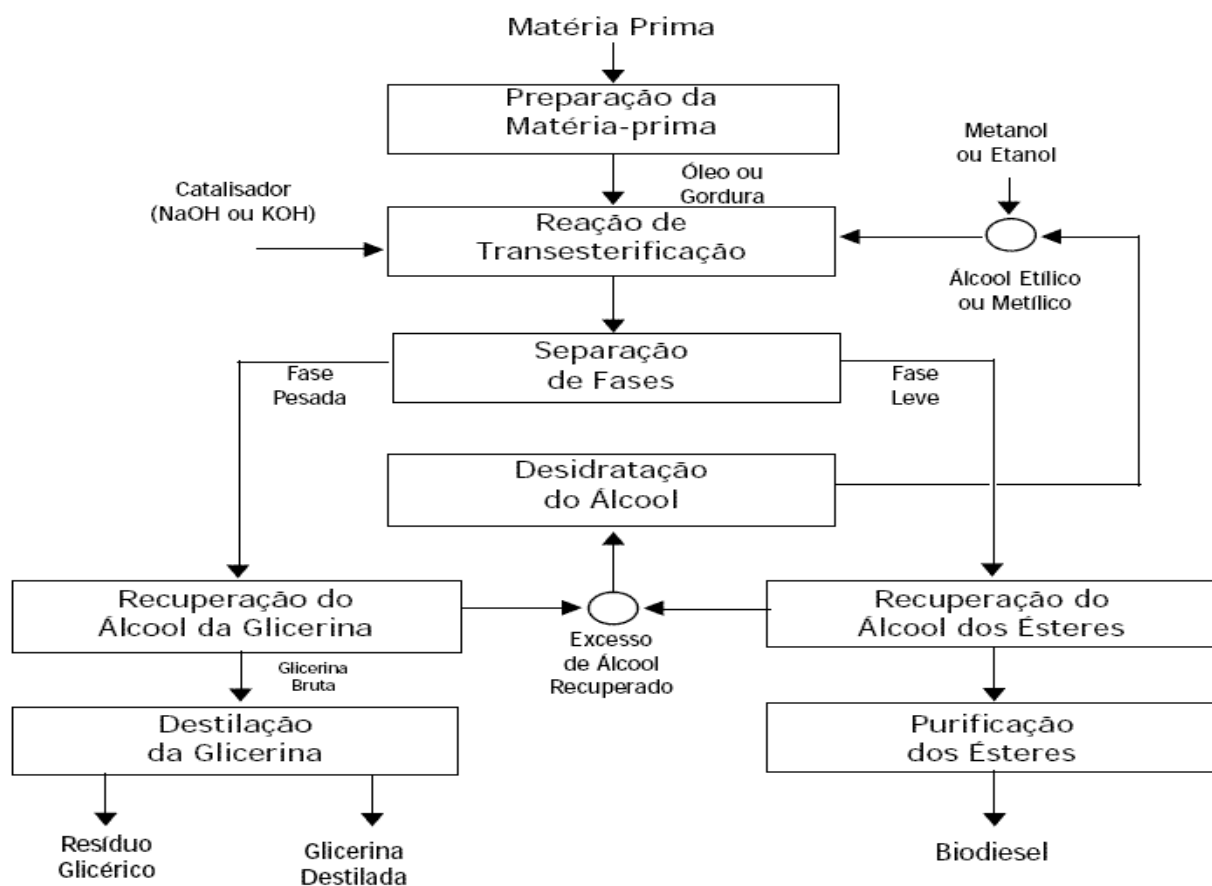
Matéria Prima

Preparação da Matéria-prima

Óleo ou Gordura

Metanol ou Etanol

Catalisador (NaOH ou KOH)

Reação de Transesterificação

Álcool Etílico ou Metílico

Separação de Fases

Fase Pesada

Fase Leve

Desidratação do Álcool

Recuperação do Álcool da Glicerina

Excesso de Álcool Recuperado

Recuperação do Álcool dos Ésteres

Glicerina Bruta

Destilação da Glicerina

Purificação dos Ésteres

Resíduo Glicérico

Glicerina Destilada

Biodiesel